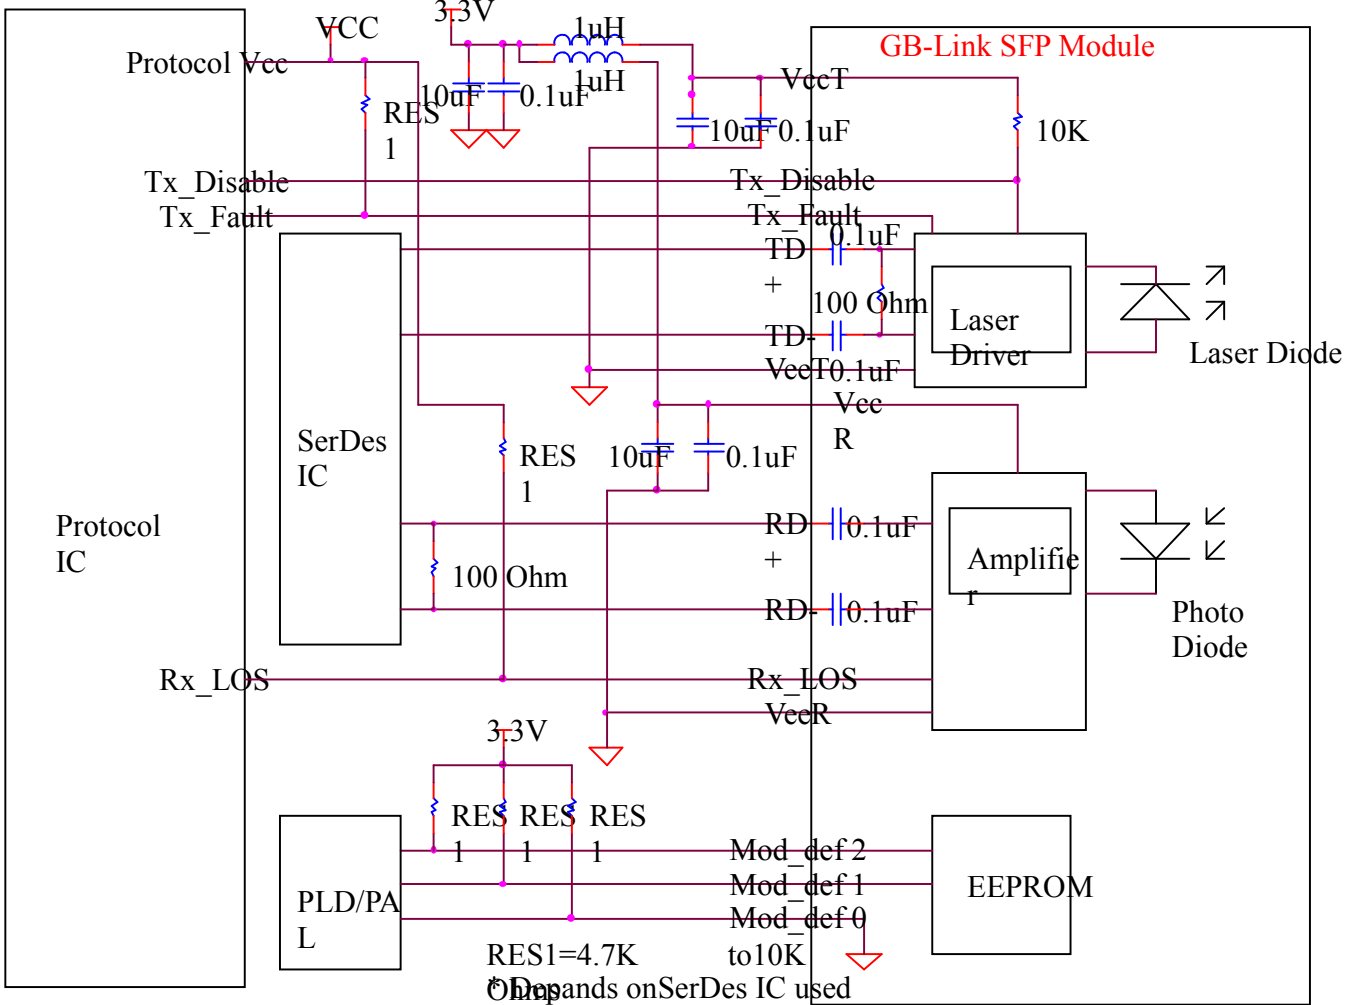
VCC

3.3V

1uH

1uH

GB-Link SFP Module

Protocol Vcc

10uF

0.1uF

VccT

RES 1

10uF

0.1uF

10K

Tx_Disable

Tx_Disable

Tx_Fault

Tx_Fault

TD +

0.1uF

100 Ohm

Laser Driver

Laser Diode

TD-

VeeT

0.1uF

Vee R

SerDes IC

RES 1

10uF

0.1uF

Protocol IC

RD +

0.1uF

Amplifie r

100 Ohm

RD-

0.1uF

Photo Diode

Rx_LOS

Rx_LOS

VeeR

3.3V

RES 1

RES 1

RES 1

Mod_def 2

PLD/PA L

Mod_def 1

EEPROM

Mod_def 0

RES1=4.7K to10K Ohms

* Depends onSerDes IC used